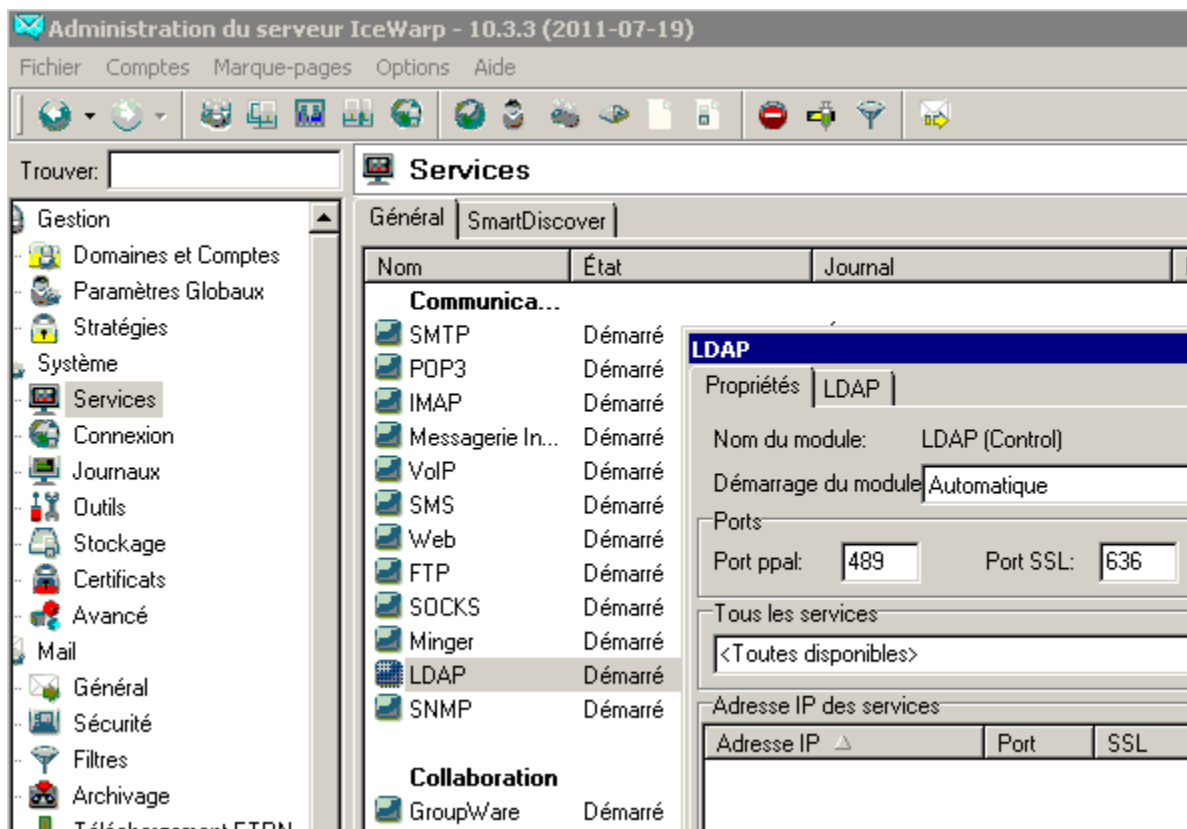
Administration du serveur IceWarp - 10.3.3 (2011-07-19)

Fichier Comptes Marque-pages Options Aide

Trouver:

Gestion
Domaines et Comptes
Paramètres Globaux
Stratégies
Système
Services
Connexion
Journaux
Outils
Stockage
Certificats
Avancé
Mail
Général
Sécurité
Filtres
Archivage
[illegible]

Services

Général | SmartDiscover

| Nom | État | Journal |
|---|---|---|
| Communica... | | |
| SMTP | Démarré | |
| POP3 | Démarré | |
| IMAP | Démarré | |
| Messagerie In... | Démarré | |
| VoIP | Démarré | |
| SMS | Démarré | |
| Web | Démarré | |
| FTP | Démarré | |
| SOCKS | Démarré | |
| Minger | Démarré | |
| LDAP | Démarré | |
| SNMP | Démarré | |
| Collaboration | | |
| GroupWare | Démarré | |

LDAP

Propriétés | LDAP

Nom du module: LDAP (Control)
Démarrage du module Automatique
Ports
Port ppal: 489 Port SSL: 636
Tous les services
<Toutes disponibles>
Adresse IP des services

| Adresse IP | Port | SSL |
|---|---|---|